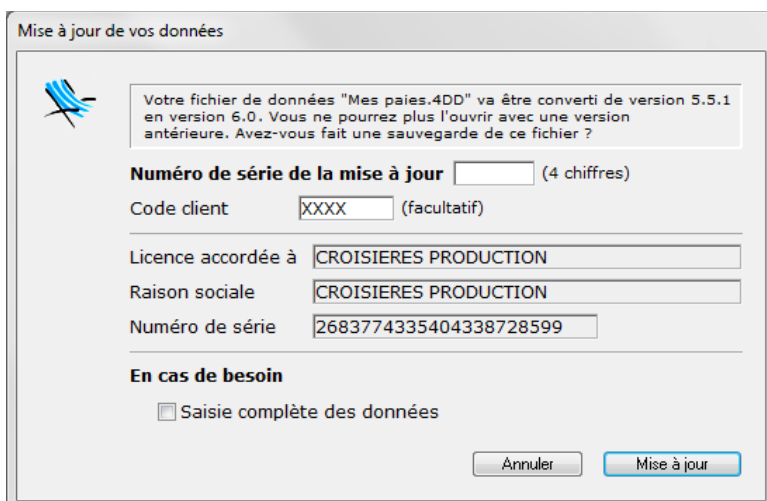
Mise à jour de vos données

Votre fichier de données "Mes paies.4DD" va être converti de version 5.5.1 en version 6.0. Vous ne pourrez plus l'ouvrir avec une version antérieure. Avez-vous fait une sauvegarde de ce fichier ?

**Numéro de série de la mise à jour** (4 chiffres)

Code client XXXX (facultatif)

| | |
|---|---|
| Licence accordée à | CROISIERES PRODUCTION |
| Raison sociale | CROISIERES PRODUCTION |
| Numéro de série | 26837743354043387285​99 |

**En cas de besoin**

Saisie complète des données

Annuler Mise à jour